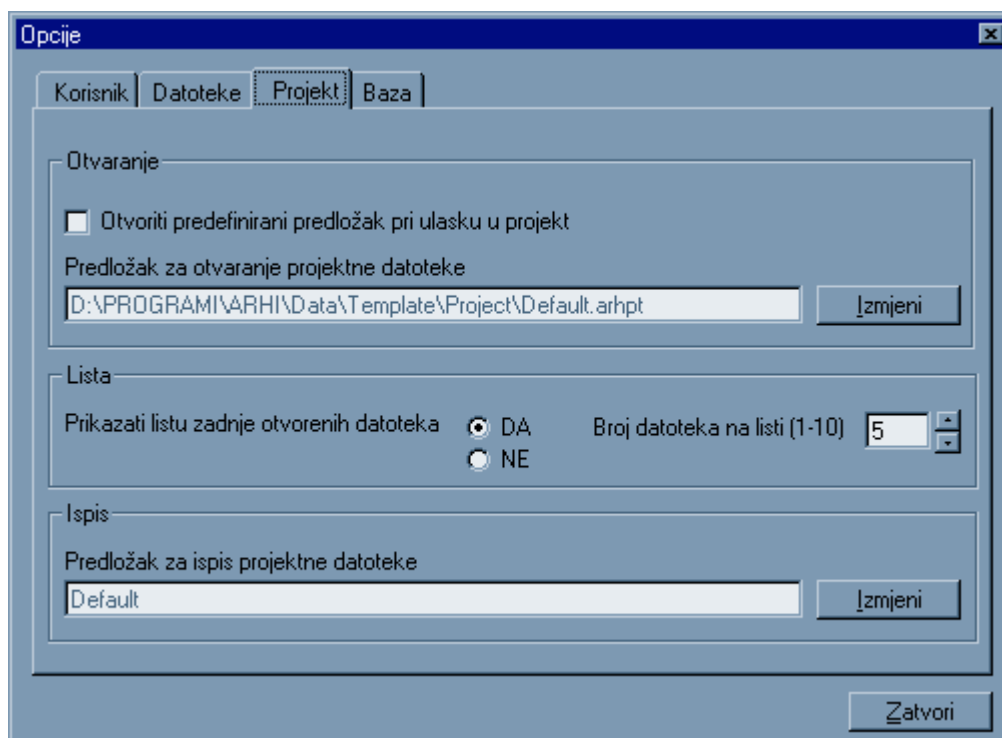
Opcije

Korisnik | Datoteke | Projekt | Baza

Otvaranje

Otvoriti predefinirani predložak pri ulasku u projekt

Predložak za otvaranje projektne datoteke

D:\PROGRAMI\ARHI\Data\Template\Project\Default.arhpt

Izmjeni

Lista

Prikazati listu zadnje otvorenih datoteka

DA

NE

Broj datoteka na listi (1-10)

5

Ispis

Predložak za ispis projektne datoteke

Default

Izmjeni

Zatvori